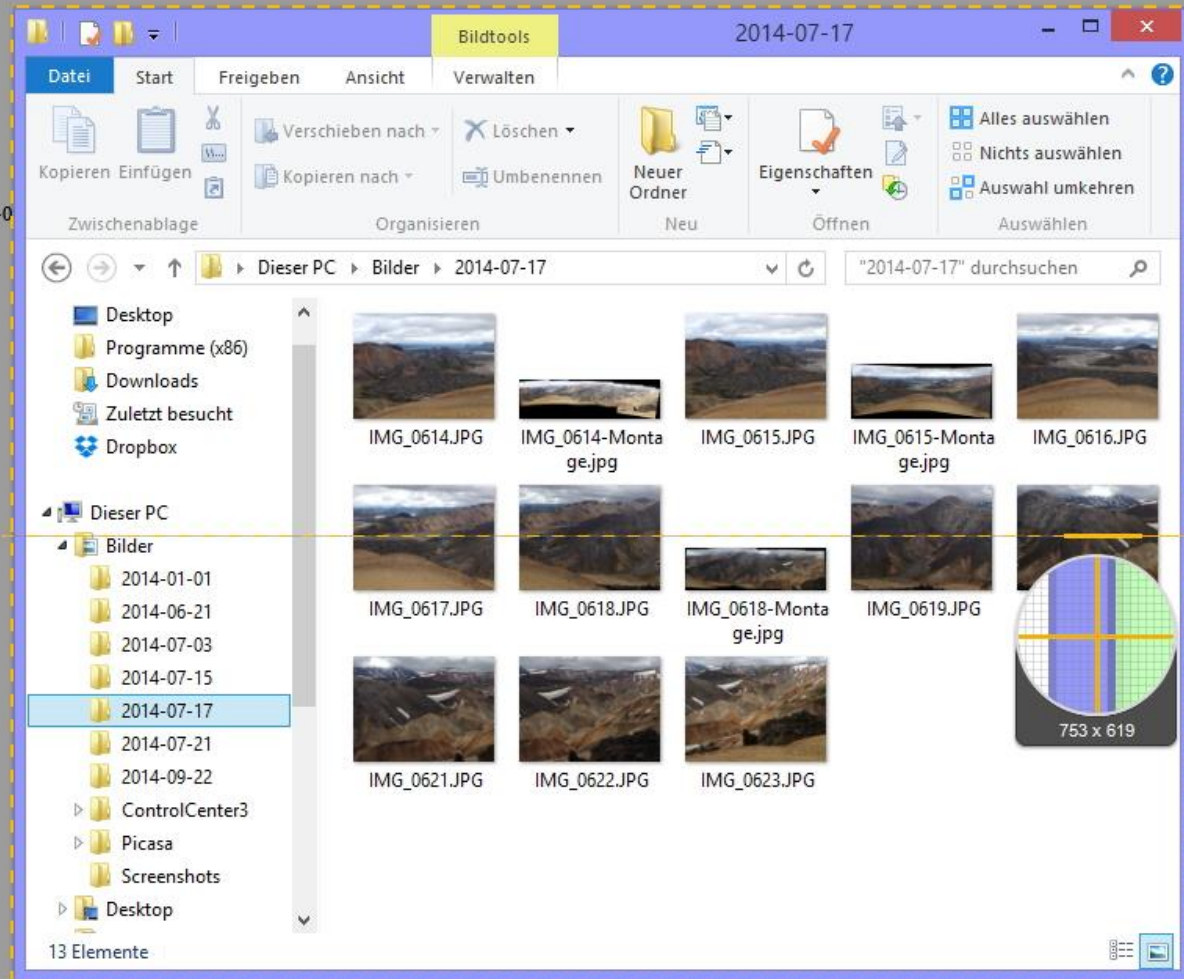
Bildtools

2014-07-17

Datei Start Freigeben Ansicht Verwalten

Kopieren Einfügen

Zwischenablage

Verschieben nach

Kopieren nach

Löschen

Umbenennen

Organisieren

Neuer Ordner

Neu

Eigenschaften

Öffnen

Alles auswählen

Nichts auswählen

Auswahl umkehren

Auswählen

Dieser PC ▸ Bilder ▸ 2014-07-17

"2014-07-17" durchsuchen

Desktop
Programme (x86)
Downloads
Zuletzt besucht
Dropbox

Dieser PC
Bilder
2014-01-01
2014-06-21
2014-07-03
2014-07-15
2014-07-17
2014-07-21
2014-09-22
ControlCenter3
Picasa
Screenshots
Desktop

IMG_0614.JPG
IMG_0614-Montage.jpg
IMG_0615.JPG
IMG_0615-Montage.jpg
IMG_0616.JPG
IMG_0617.JPG
IMG_0618.JPG
IMG_0618-Montage.jpg
IMG_0619.JPG
IMG_0621.JPG
IMG_0622.JPG
IMG_0623.JPG

753 x 619

13 Elemente